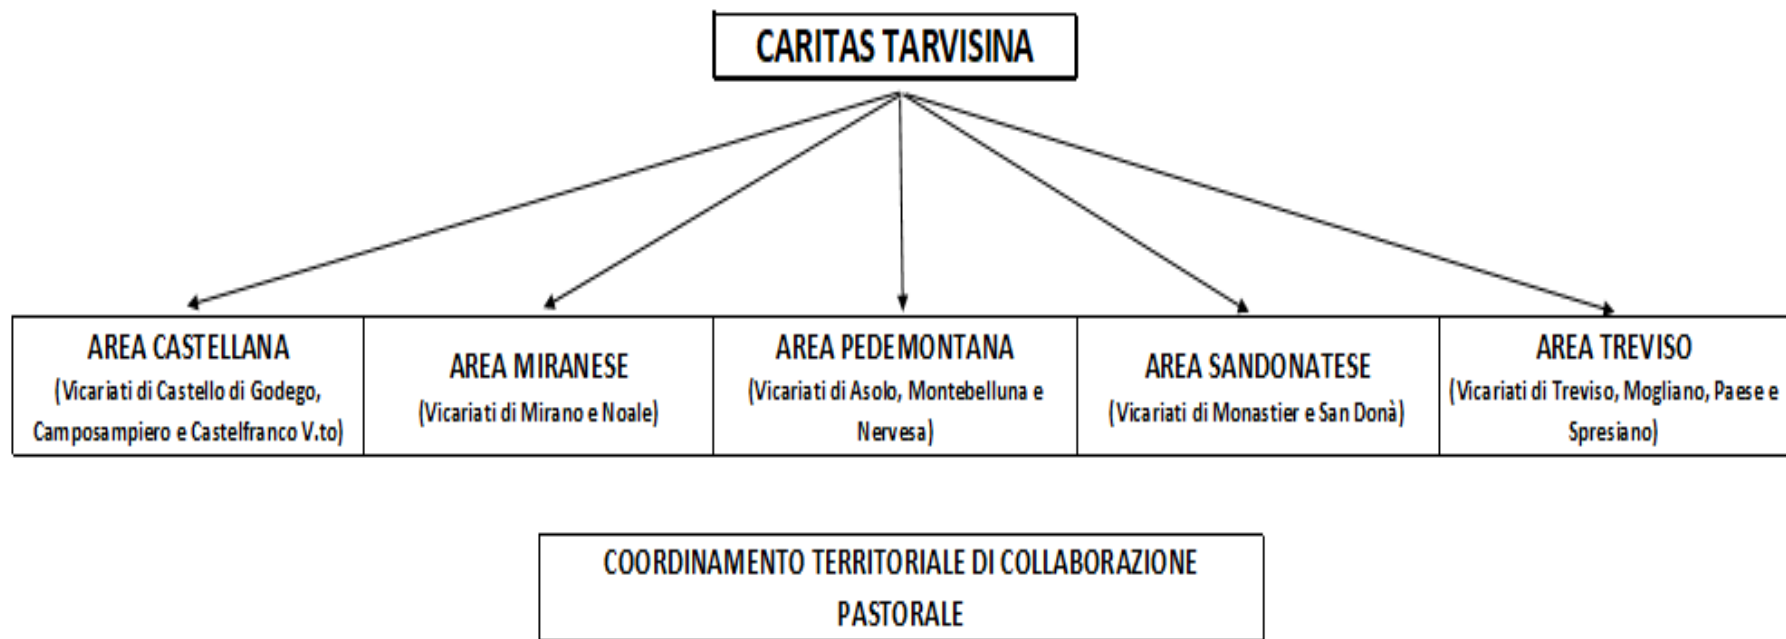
CARITAS TARVISINA

| AREA CASTELLANA (Vicariati di Castello di Godego, Camposampiero e Castelfranco V.to) | AREA MIRANESE (Vicariati di Mirano e Noale) | AREA PEDEMONTANA (Vicariati di Asolo, Montebelluna e Nervesa) | AREA SANDONATESE (Vicariati di Monastier e San Donà) | AREA TREVISO (Vicariati di Treviso, Mogliano, Paese e Spresiano) |
|---|---|---|---|---|

COORDINAMENTO TERRITORIALE DI COLLABORAZIONE PASTORALE